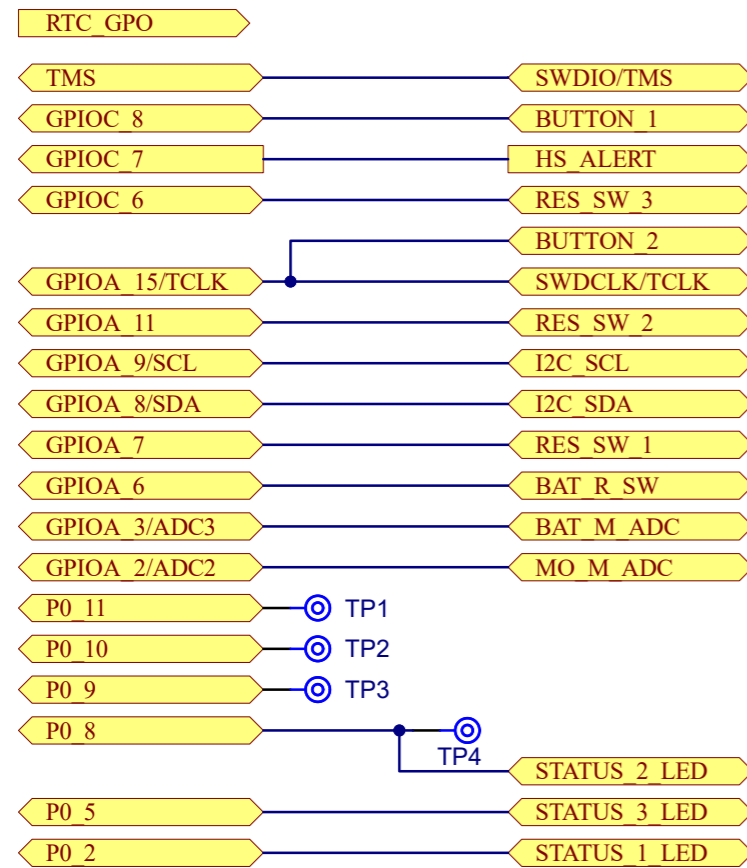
RTC_GPO

TMS
SWDIO/TMS
GPIOC_8
BUTTON_1
GPIOC_7
HS_ALERT
GPIOC_6
RES_SW_3
BUTTON_2
GPIOA_15/TCLK
SWDCLK/TCLK
GPIOA_11
RES_SW_2
GPIOA_9/SCL
I2C_SCL
GPIOA_8/SDA
I2C_SDA
GPIOA_7
RES_SW_1
GPIOA_6
BAT_R_SW
GPIOA_3/ADC3
BAT_M_ADC
GPIOA_2/ADC2
MO_M_ADC
P0_11
TP1
P0_10
TP2
P0_9
TP3
P0_8
TP4
STATUS_2_LED
P0_5
STATUS_3_LED
P0_2
STATUS_1_LED